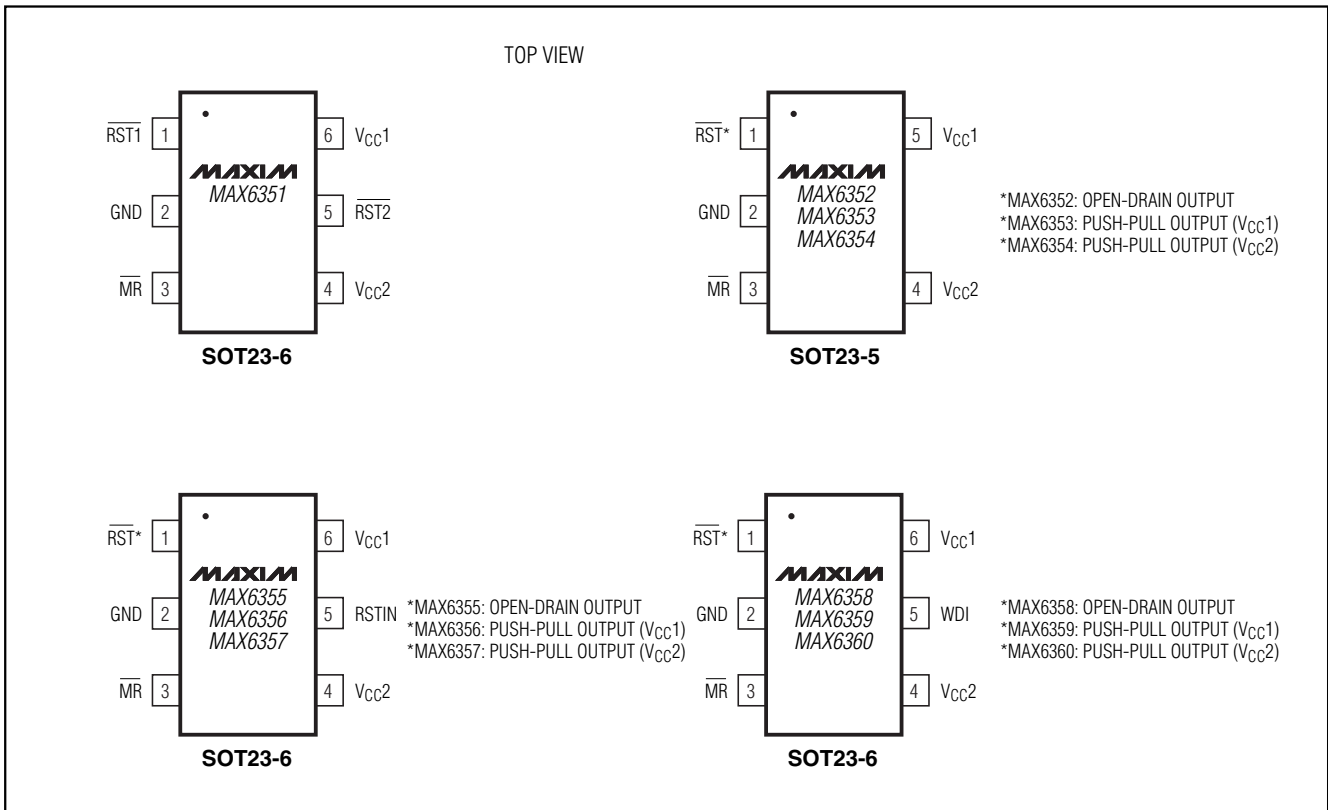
TOP VIEW

$\overline{RST1}$ 1
GND 2
$\overline{MR}$ 3
6 $V_{CC}1$
5 $\overline{RST2}$
4 $V_{CC}2$
MAXIM
MAX6351
SOT23-6

$\overline{RST}$* 1
GND 2
$\overline{MR}$ 3
5 $V_{CC}1$
4 $V_{CC}2$
MAXIM
MAX6352
MAX6353
MAX6354
SOT23-5

*MAX6352: OPEN-DRAIN OUTPUT
*MAX6353: PUSH-PULL OUTPUT ($V_{CC}1$)
*MAX6354: PUSH-PULL OUTPUT ($V_{CC}2$)

$\overline{RST}$* 1
GND 2
$\overline{MR}$ 3
6 $V_{CC}1$
5 RSTIN
4 $V_{CC}2$
MAXIM
MAX6355
MAX6356
MAX6357
SOT23-6

*MAX6355: OPEN-DRAIN OUTPUT
*MAX6356: PUSH-PULL OUTPUT ($V_{CC}1$)
*MAX6357: PUSH-PULL OUTPUT ($V_{CC}2$)

$\overline{RST}$* 1
GND 2
$\overline{MR}$ 3
6 $V_{CC}1$
5 WDI
4 $V_{CC}2$
MAXIM
MAX6358
MAX6359
MAX6360
SOT23-6

*MAX6358: OPEN-DRAIN OUTPUT
*MAX6359: PUSH-PULL OUTPUT ($V_{CC}1$)
*MAX6360: PUSH-PULL OUTPUT ($V_{CC}2$)